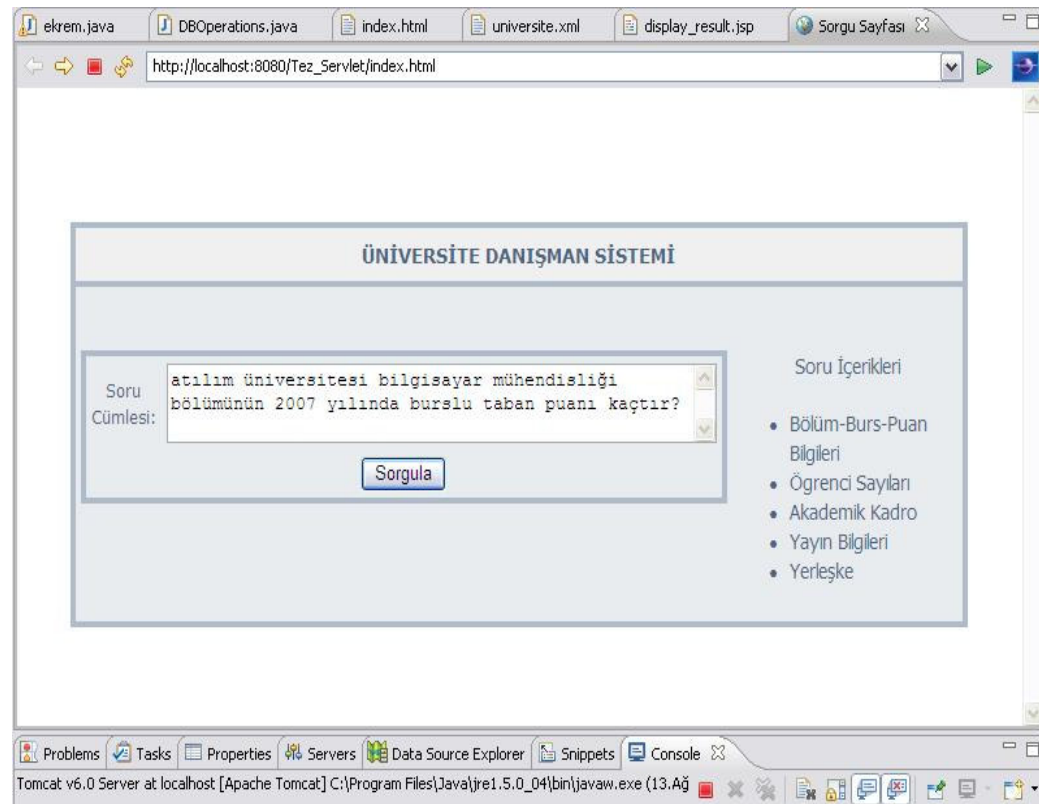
ekrem.java | DBOperations.java | index.html | universite.xml | display_result.jsp | Sorgu Sayfası

http://localhost:8080/Tez_Servlet/index.html

ÜNİVERSİTE DANIŞMAN SİSTEMİ

Soru Cümlesi: atılım üniversitesi bilgisayar mühendisliği bölümünün 2007 yılında burslu taban puanı kaçtır?

Sorgula

Soru İçerikleri

- Bölüm-Burs-Puan Bilgileri
- Ögrenci Sayıları
- Akademik Kadro
- Yayın Bilgileri
- Yerleşke

Problems | Tasks | Properties | Servers | Data Source Explorer | Snippets | Console

Tomcat v6.0 Server at localhost [Apache Tomcat] C:\Program Files\Java\jre1.5.0_04\bin\javaw.exe (13.Ağ